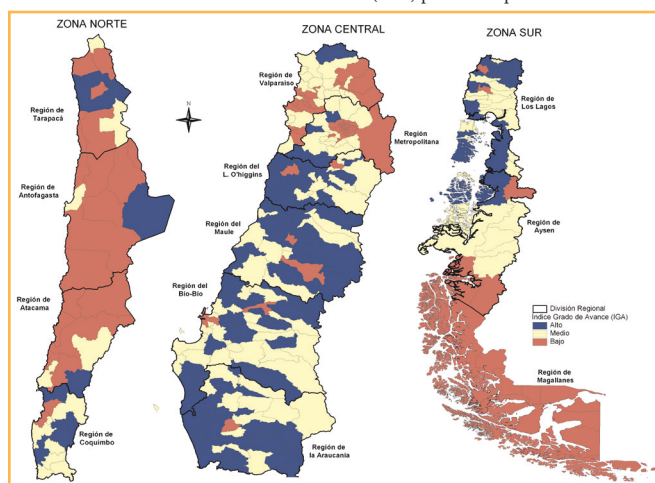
ZONA NORTE

Región de Tarapacá

Región de Antofagasta

Región de Atacama

Región de Coquimbo

N

ZONA CENTRAL

Región de Valparaíso

Región Metropolitana

Región del L. O'higgins

Región del Maule

Región del Bio-Bio

Región de la Araucanía

ZONA SUR

Región de Los Lagos

Región de Aysen

División Regional
Índice Grado de Avance (IGA)
Alto
Medio
Bajo

Región de Magallanes